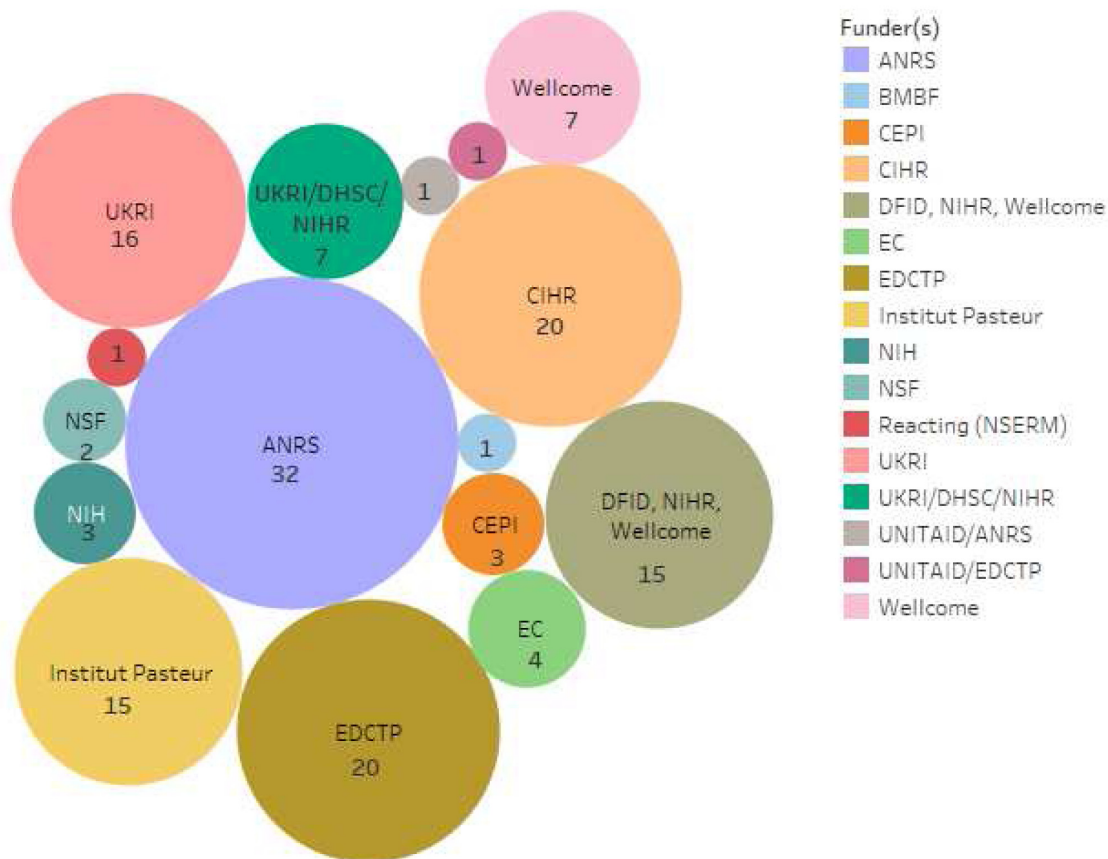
Wellcome
7

1

1

UKRI
16

UKRI/DHSC/
NIHR
7

CIHR
20

1

NSF
2

ANRS
32

1

NIH
3

CEPI
3

DFID, NIHR,
Wellcome
15

EC
4

Institut Pasteur
15

EDCTP
20

Funder(s)
ANRS
BMBF
CEPI
CIHR
DFID, NIHR, Wellcome
EC
EDCTP
Institut Pasteur
NIH
NSF
Reacting (NSERM)
UKRI
UKRI/DHSC/NIHR
UNITAID/ANRS
UNITAID/EDCTP
Wellcome